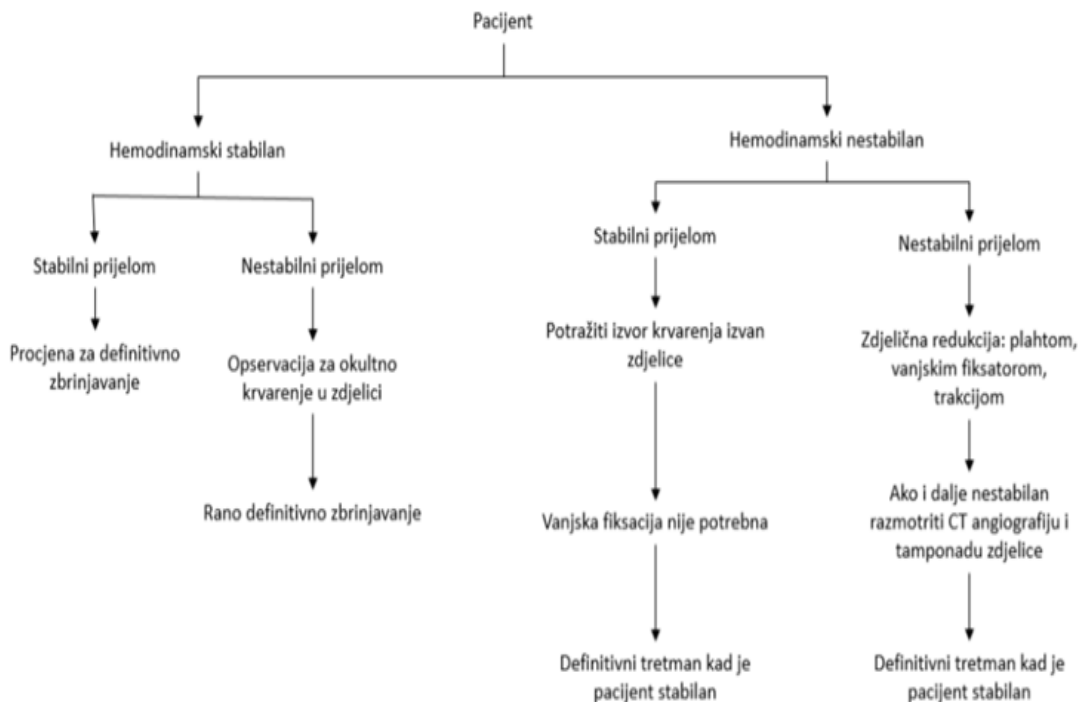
Pacijent

Hemodinamski stabilan

Stabilni prijelom

Procjena za definitivno zbrinjavanje

Nestabilni prijelom

Opservacija za okultno krvarenje u zdjelici

Rano definitivno zbrinjavanje

Hemodinamski nestabilan

Stabilni prijelom

Potražiti izvor krvarenja izvan zdjelice

Vanjska fiksacija nije potrebna

Definitivni tretman kad je pacijent stabilan

Nestabilni prijelom

Zdjelična redukcija: plahtom, vanjskim fiksatorom, trakcijom

Ako i dalje nestabilan razmotriti CT angiografiju i tamponadu zdjelice

Definitivni tretman kad je pacijent stabilan